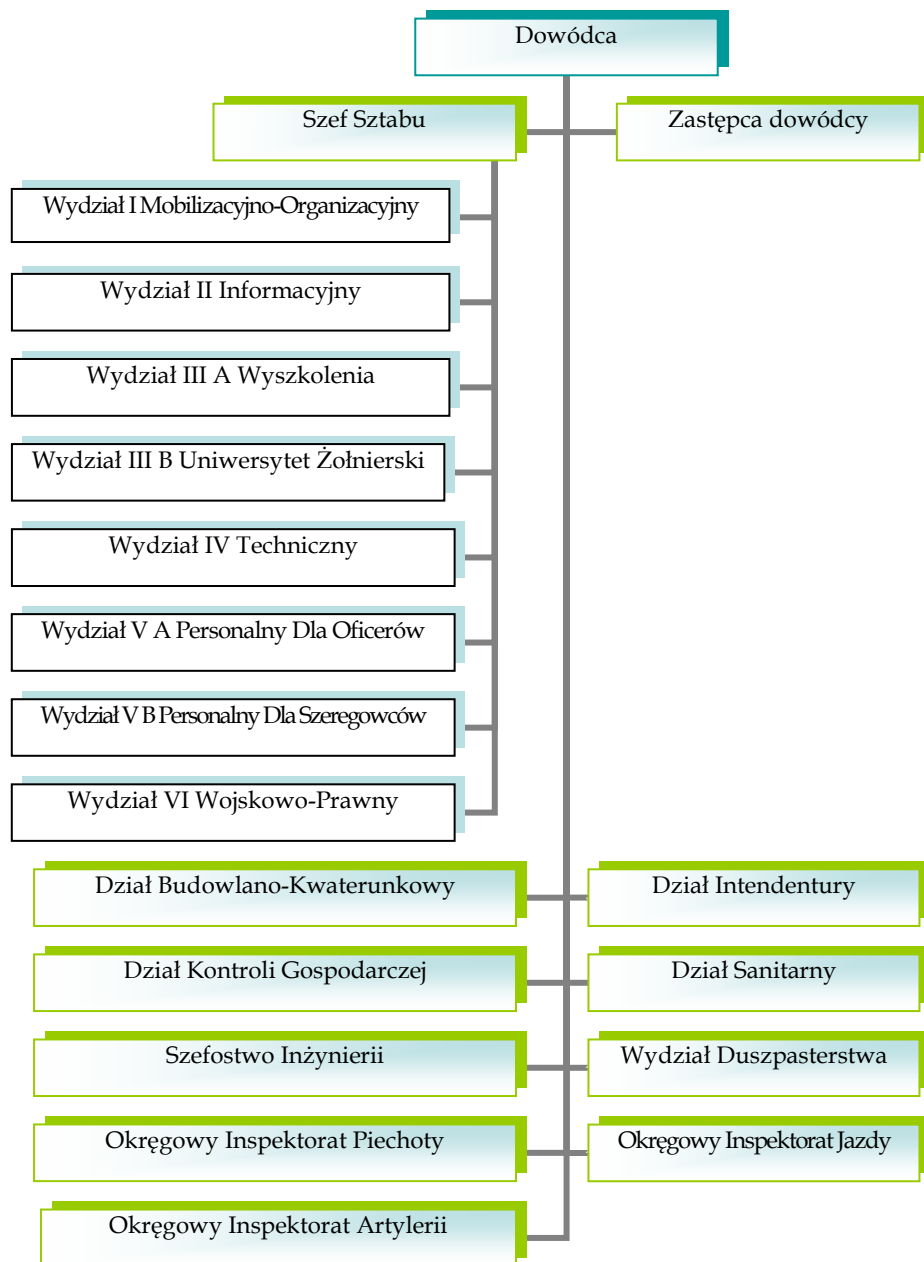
Dowódca

Szef Sztabu

Zastępca dowódcy

Wydział I Mobilizacyjno-Organizacyjny

Wydział II Informacyjny

Wydział III A Wyszkolenia

Wydział III B Uniwersytet Żołnierski

Wydział IV Techniczny

Wydział V A Personalny Dla Oficerów

Wydział V B Personalny Dla Szeregowców

Wydział VI Wojskowo-Prawny

Dział Budowlano-Kwaterunkowy

Dział Intendentury

Dział Kontroli Gospodarczej

Dział Sanitarny

Szefostwo Inżynierii

Wydział Duszpasterstwa

Okręgowy Inspektorat Piechoty

Okręgowy Inspektorat Jazdy

Okręgowy Inspektorat Artylerii